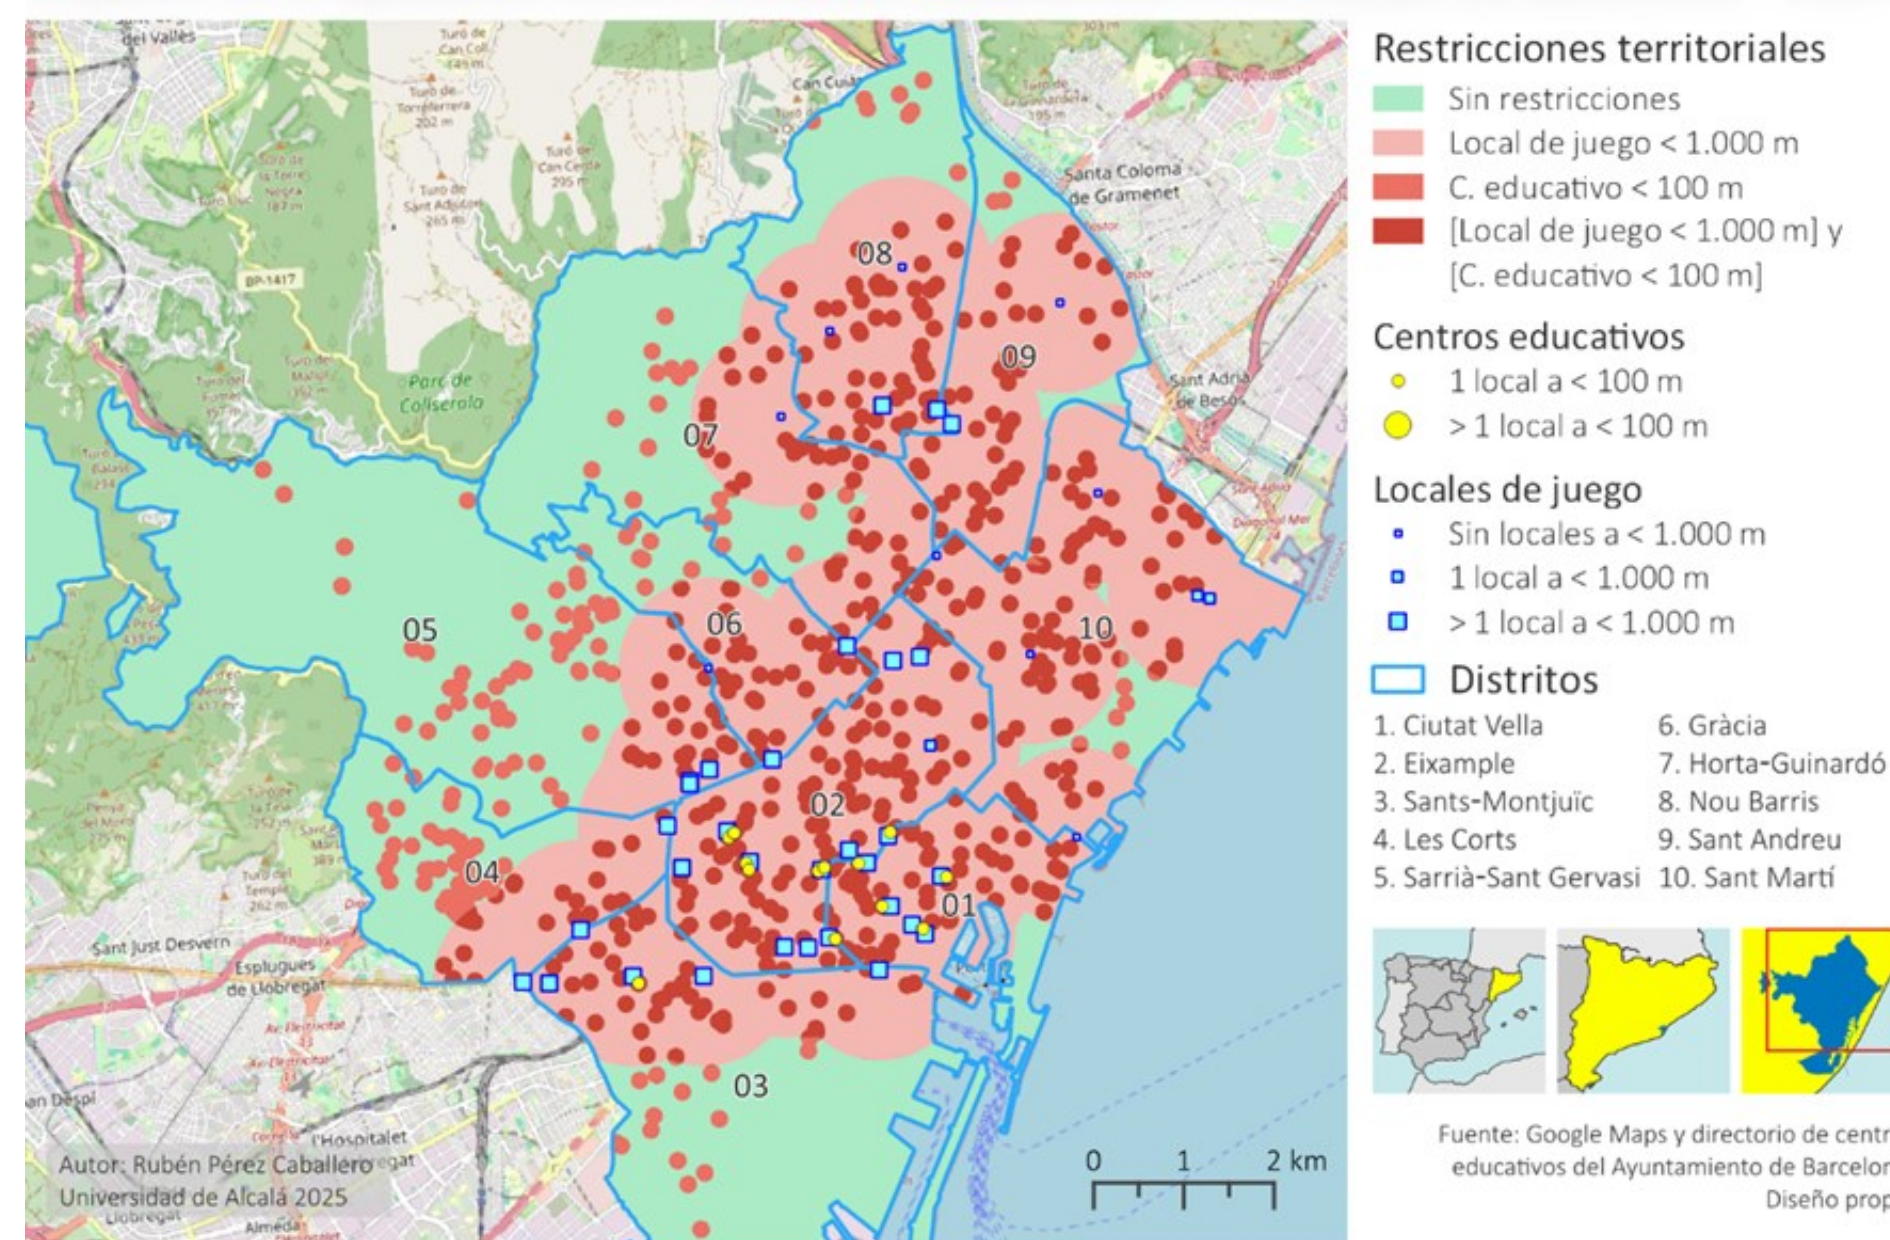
Restricciones territoriales
Sin restricciones
Local de juego < 1.000 m
C. educativo < 100 m
[Local de juego < 1.000 m] y [C. educativo < 100 m]

Centros educativos
1 local a < 100 m
> 1 local a < 100 m

Locales de juego
Sin locales a < 1.000 m
1 local a < 1.000 m
> 1 local a < 1.000 m

Distritos
1. Ciutat Vella
2. Eixample
3. Sants-Montjuïc
4. Les Corts
5. Sarrià-Sant Gervasi
6. Gràcia
7. Horta-Guinardó
8. Nou Barris
9. Sant Andreu
10. Sant Martí

Fuente: Google Maps y directorio de centr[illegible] educativos del Ayuntamiento de Barcelon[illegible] Diseño prop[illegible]

01 02 03 04 05 06 07 08 09 10

Parc de Collserola
Santa Coloma de Gramenet
Sant Adrià de Besòs
Sant Just Desvern
Esplugues de Llobregat
l'Hospitalet
Can Cuiàs
BP-1417
Turó de Can Coll 449 m
Turó de Torreferrera 202 m
Turó de Can Cerdà 295 m
Turó de Sant Adjutori 265 m
Turó de la Torre Negra 387 m
Turó del Temple 262 m
Sant Just Desvern
Almeda
an Despí

0 1 2 km

Autor: Rubén Pérez Caballero
Universidad de Alcalá 2025